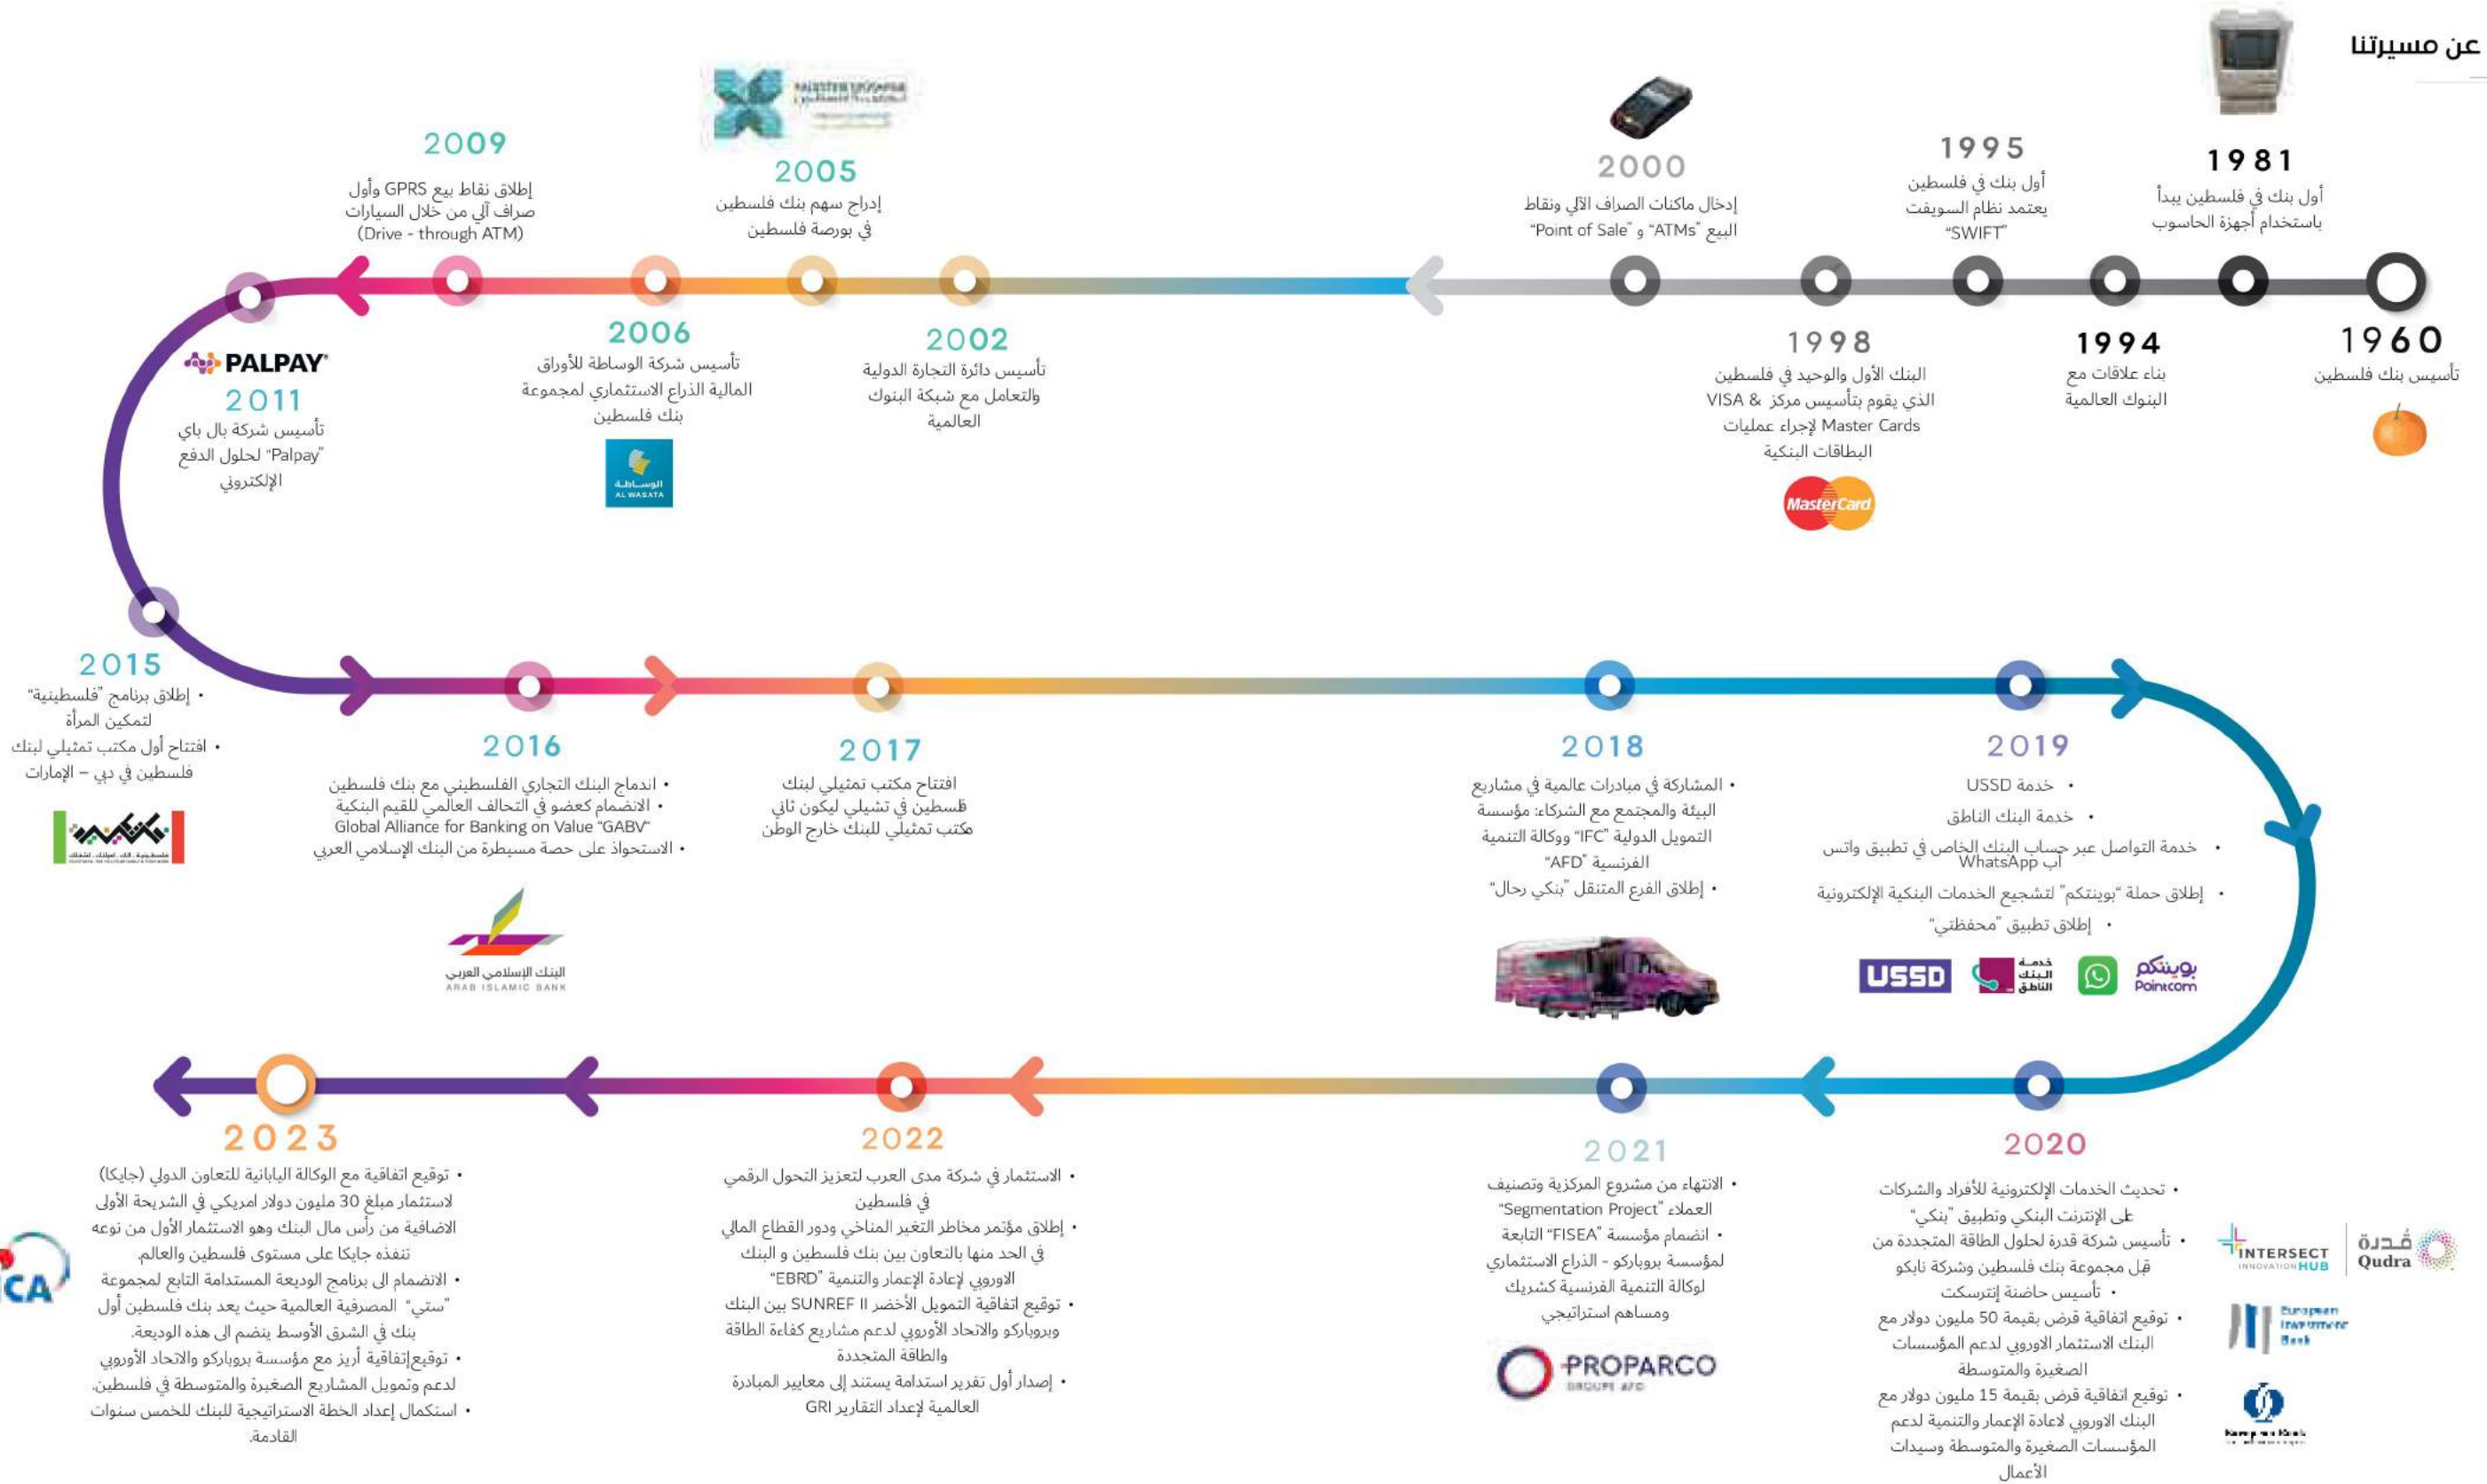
عن مسيرتنا

1960
تأسيس بنك فلسطين

1981
أول بنك في فلسطين يبدأ باستخدام أجهزة الحاسوب

1994
بناء علاقات مع البنوك العالمية

1995
أول بنك في فلسطين يعتمد نظام السويفت "SWIFT"

1998
البنك الأول والوحيد في فلسطين الذي يقوم بتأسيس مركز VISA & Master Cards لإجراء عمليات البطاقات البنكية

MasterCard

2000
إدخال ماكنات الصراف الآلي ونقاط البيع "ATMs" و "Point of Sale"

2002
تأسيس دائرة التجارة الدولية والتعامل مع شبكة البنوك العالمية

2005
إدراج سهم بنك فلسطين في بورصة فلسطين

2006
تأسيس شركة الوساطة للأوراق المالية الذراع الاستثماري لمجموعة بنك فلسطين

الوساطة AL WASATA

2009
إطلاق نقاط بيع GPRS وأول صراف آلي من خلال السيارات (Drive - through ATM)

PALPAY
2011
تأسيس شركة بال باي "Palpay" لحلول الدفع الإلكتروني

2015
• إطلاق برنامج "فلسطينية" لتمكين المرأة
• افتتاح أول مكتب تمثيلي لبنك فلسطين في دبي – الإمارات

2016
• اندماج البنك التجاري الفلسطيني مع بنك فلسطين
• الانضمام كعضو في التحالف العالمي للقيم البنكية Global Alliance for Banking on Value "GABV"
• الاستحواذ على حصة مسيطرة من البنك الإسلامي العربي

البنك الإسلامي العربي
ARAB ISLAMIC BANK

2017
افتتاح مكتب تمثيلي لبنك فلسطين في تشيلي ليكون ثاني مكتب تمثيلي للبنك خارج الوطن

2018
• المشاركة في مبادرات عالمية في مشاريع البيئة والمجتمع مع الشركاء: مؤسسة التمويل الدولية "IFC" ووكالة التنمية الفرنسية "AFD"
• إطلاق الفرع المتنقل "بنكي رحال"

2019
• خدمة USSD
• خدمة البنك الناطق
• خدمة التواصل عبر حساب البنك الخاص في تطبيق واتس اب WhatsApp
• إطلاق حملة "بوينتكم" لتشجيع الخدمات البنكية الإلكترونية
• إطلاق تطبيق "محفظتي"

USSD خدمة البنك الناطق بوينتكم Pointcom

2020
• تحديث الخدمات الإلكترونية للأفراد والشركات على الإنترنت البنكي وتطبيق "بنكي"
• تأسيس شركة قدرة لحلول الطاقة المتجددة من قبل مجموعة بنك فلسطين وشركة نابكو
• تأسيس حاضنة إنترسكت
• توقيع اتفاقية قرض بقيمة 50 مليون دولار مع البنك الاستثمار الاوروبي لدعم المؤسسات الصغيرة والمتوسطة
• توقيع اتفاقية قرض بقيمة 15 مليون دولار مع البنك الاوروبي لاعادة الإعمار والتنمية لدعم المؤسسات الصغيرة والمتوسطة وسيدات الأعمال

INTERSECT INNOVATION HUB
قدرة Qudra
European Investment Bank

2021
• الانتهاء من مشروع المركزية وتصنيف العملاء "Segmentation Project"
• انضمام مؤسسة "FISEA" التابعة لمؤسسة بروباركو - الذراع الاستثماري لوكالة التنمية الفرنسية كشريك ومساهم استراتيجي

PROPARCO GROUPE AFD

2022
• الاستثمار في شركة مدى العرب لتعزيز التحول الرقمي في فلسطين
• إطلاق مؤتمر مخاطر التغير المناخي ودور القطاع المالي في الحد منها بالتعاون بين بنك فلسطين و البنك الاوروبي لإعادة الإعمار والتنمية "EBRD"
• توقيع اتفاقية التمويل الأخضر SUNREF II بين البنك وبروباركو والاتحاد الأوروبي لدعم مشاريع كفاءة الطاقة والطاقة المتجددة
• إصدار أول تقرير استدامة يستند إلى معايير المبادرة العالمية لإعداد التقارير GRI

2023
• توقيع اتفاقية مع الوكالة اليابانية للتعاون الدولي (جايكا) لاستثمار مبلغ 30 مليون دولار امريكي في الشريحة الأولى الاضافية من رأس مال البنك وهو الاستثمار الأول من نوعه تنفذه جايكا على مستوى فلسطين والعالم.
• الانضمام الى برنامج الوديعة المستدامة التابع لمجموعة "ستي" المصرفية العالمية حيث يعد بنك فلسطين أول بنك في الشرق الأوسط ينضم الى هذه الوديعة.
• توقيع إتفاقية أريز مع مؤسسة بروباركو والاتحاد الأوروبي لدعم وتمويل المشاريع الصغيرة والمتوسطة في فلسطين.
• استكمال إعداد الخطة الاستراتيجية للبنك للخمس سنوات القادمة.

CA